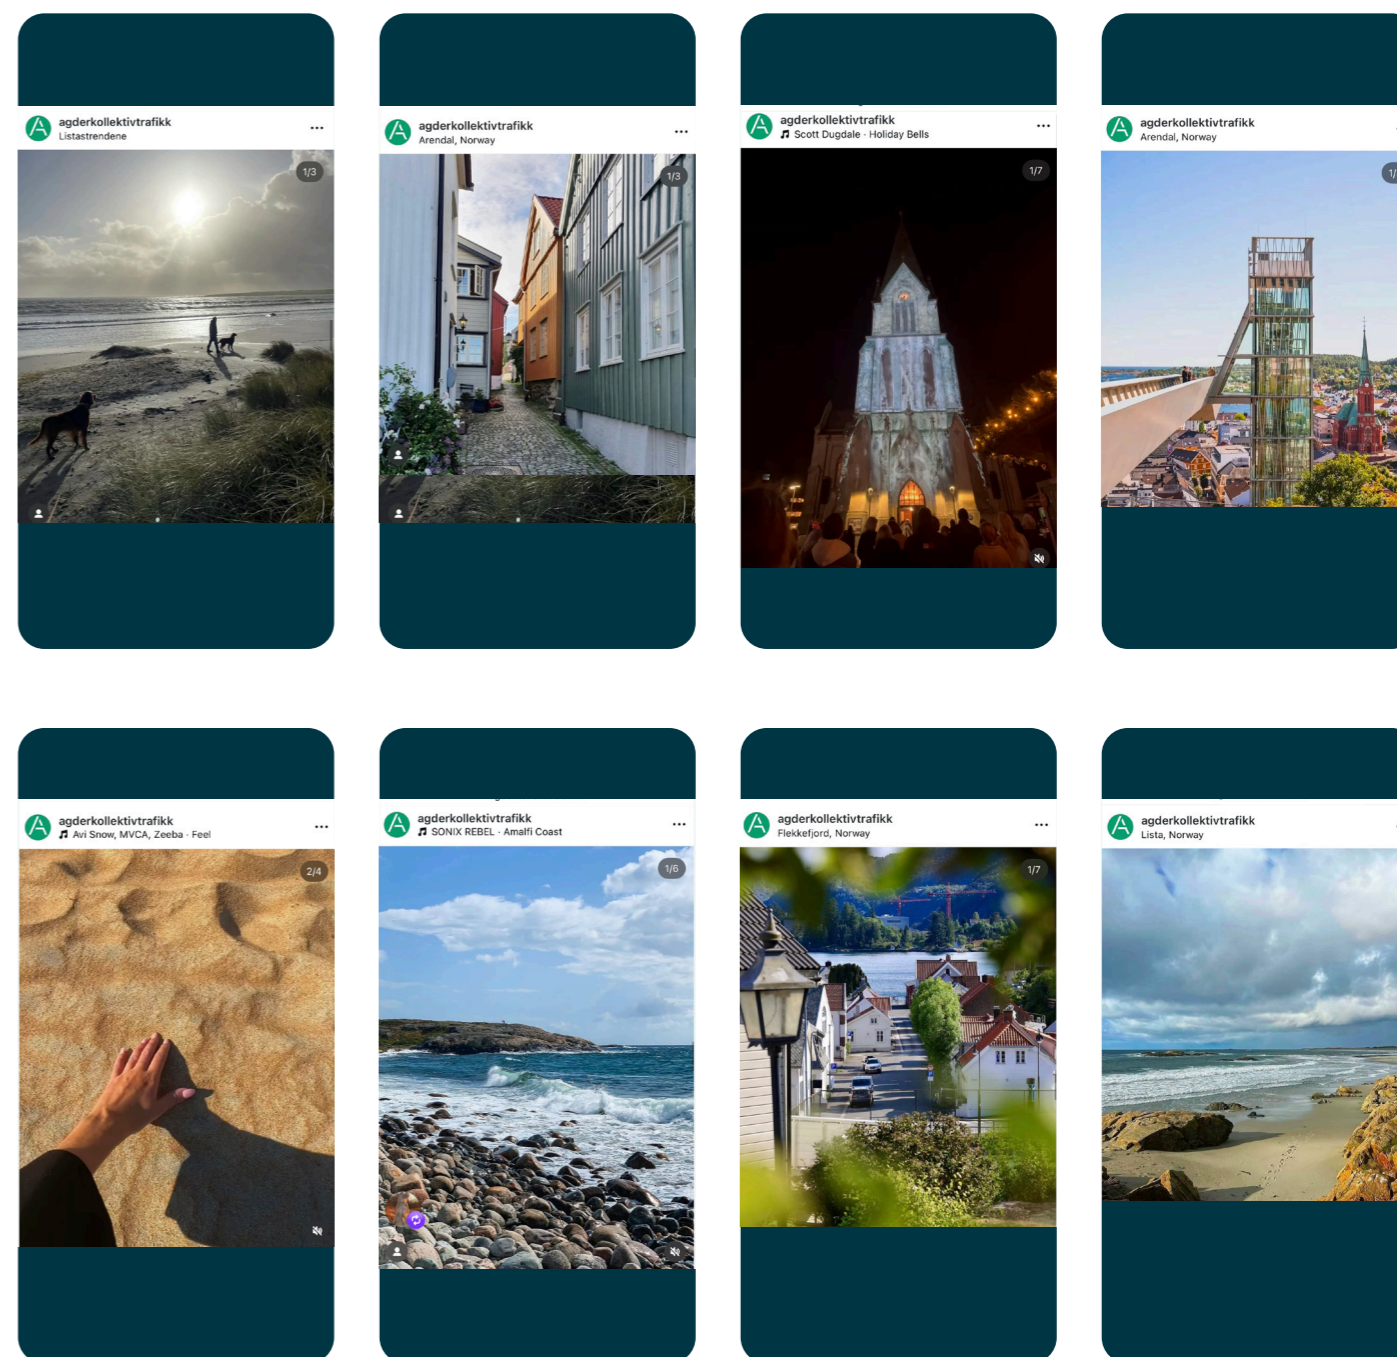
agderkollektivtrafikk
Listastrendene
1/3

agderkollektivtrafikk
Arendal, Norway
1/3

agderkollektivtrafikk
Scott Dugdale · Holiday Bells
1/7

agderkollektivtrafikk
Arendal, Norway
1/

agderkollektivtrafikk
Avi Snow, MVCA, Zeeba · Feel
2/4

agderkollektivtrafikk
SONIX REBEL · Amalfi Coast
1/6

agderkollektivtrafikk
Flekkefjord, Norway
1/7

agderkollektivtrafikk
Lista, Norway